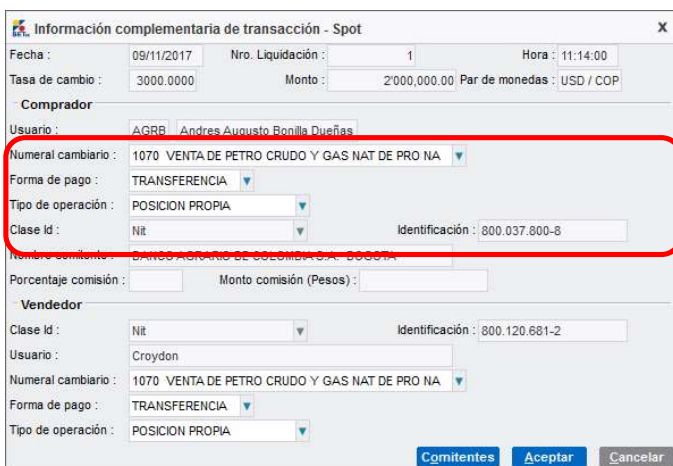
Información complementaria de transacción - Spot

x

Fecha : 09/11/2017 Nro. Liquidación : 1 Hora : 11:14:00

Tasa de cambio : 3000.0000 Monto : 2'000,000.00 Par de monedas : USD / COP

Comprador

Usuario : AGRB Andres Augusto Bonilla Dueñas

Numeral cambiario : 1070 VENTA DE PETRO CRUDO Y GAS NAT DE PRO NA

Forma de pago : TRANSFERENCIA

Tipo de operación : POSICION PROPIA

Clase Id : Nit Identificación : 800.037.800-8

Nombre comitente : BANCO AGRARIO DE COLOMBIA S.A. BOGOTA

Porcentaje comisión : Monto comisión (Pesos) :

Vendedor

Clase Id : Nit Identificación : 800.120.681-2

Usuario : Croydon

Numeral cambiario : 1070 VENTA DE PETRO CRUDO Y GAS NAT DE PRO NA

Forma de pago : TRANSFERENCIA

Tipo de operación : POSICION PROPIA

Comitentes Aceptar Cancelar